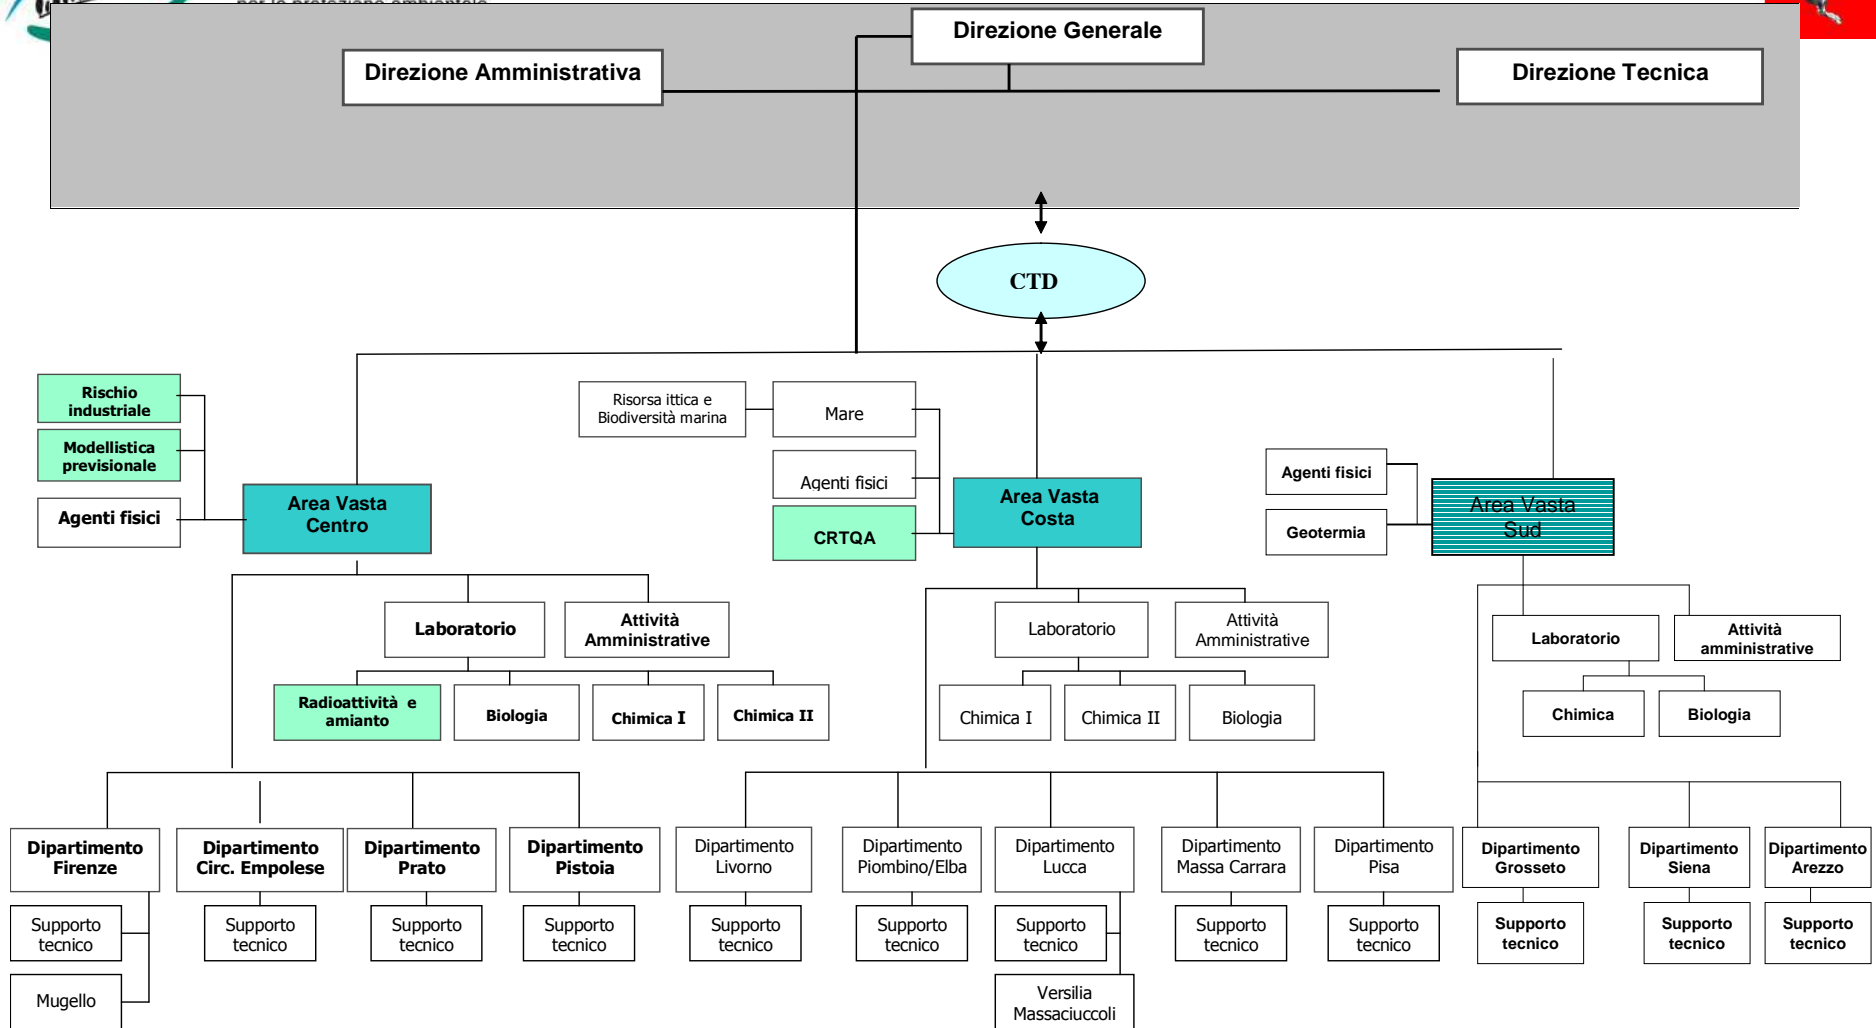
per la protezione ambientale

Direzione Generale

Direzione Amministrativa

Direzione Tecnica

CTD

Rischio industriale

Modellistica previsionale

Agenti fisici

Area Vasta Centro

Risorsa ittica e Biodiversità marina

Mare

Agenti fisici

CRTQA

Area Vasta Costa

Agenti fisici

Geotermia

Area Vasta Sud

Laboratorio

Attività Amministrative

Radioattività e amianto

Biologia

Chimica I

Chimica II

Laboratorio

Attività Amministrative

Chimica I

Chimica II

Biologia

Laboratorio

Attività amministrative

Chimica

Biologia

Dipartimento Firenze

Supporto tecnico

Mugello

Dipartimento Circ. Empolese

Supporto tecnico

Dipartimento Prato

Supporto tecnico

Dipartimento Pistoia

Supporto tecnico

Dipartimento Livorno

Supporto tecnico

Dipartimento Piombino/Elba

Supporto tecnico

Dipartimento Lucca

Supporto tecnico

Versilia Massaciuccoli

Dipartimento Massa Carrara

Supporto tecnico

Dipartimento Pisa

Supporto tecnico

Dipartimento Grosseto

Supporto tecnico

Dipartimento Siena

Supporto tecnico

Dipartimento Arezzo

Supporto tecnico